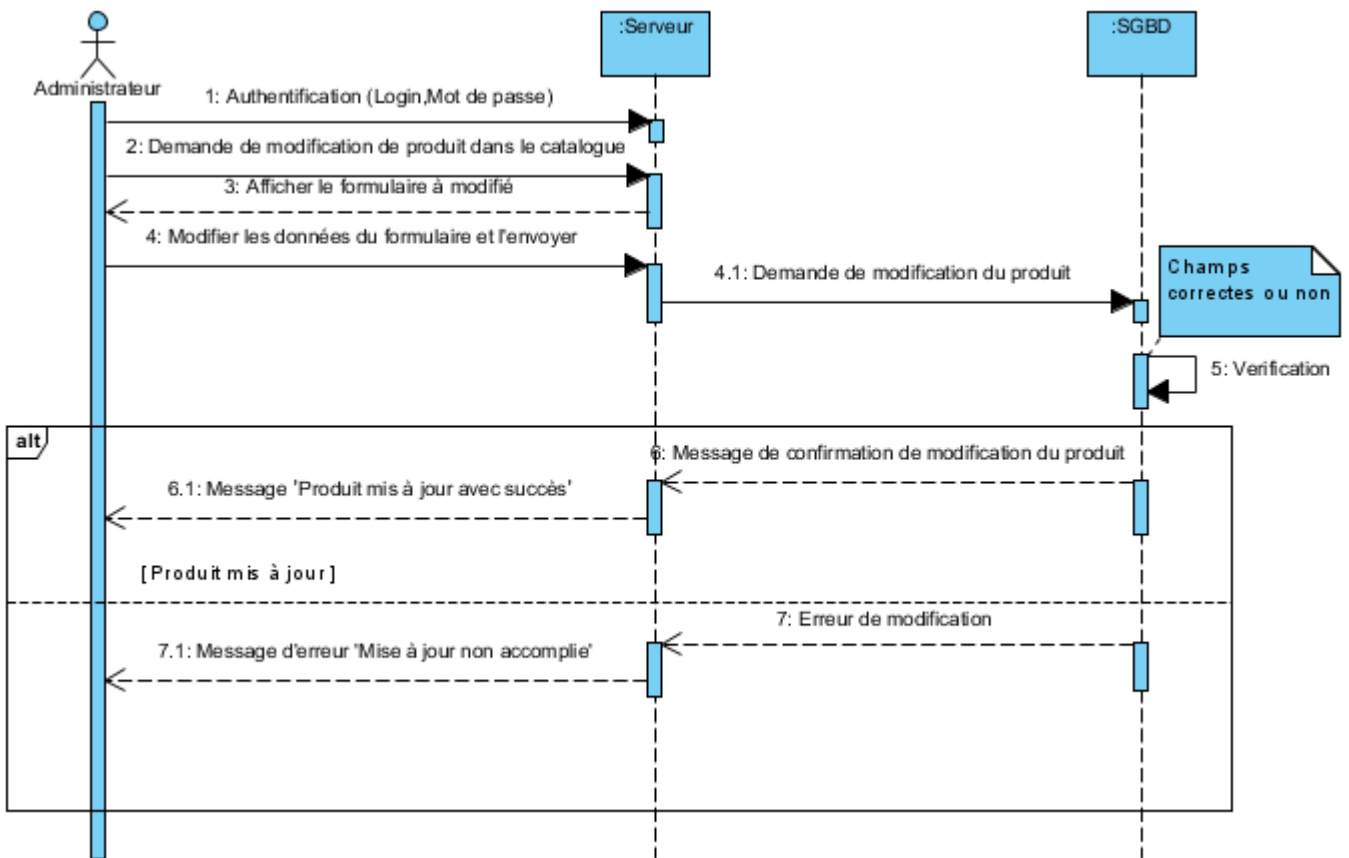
Administrateur

:Serveur

:SGBD

1: Authentification (Login,Mot de passe)

2: Demande de modification de produit dans le catalogue

3: Afficher le formulaire à modifié

4: Modifier les données du formulaire et l'envoyer

4.1: Demande de modification du produit

Champs correctes ou non

5: Verification

alt

6: Message de confirmation de modification du produit

6.1: Message 'Produit mis à jour avec succès'

[Produit mis à jour]

7: Erreur de modification

7.1: Message d'erreur 'Mise à jour non accomplie'